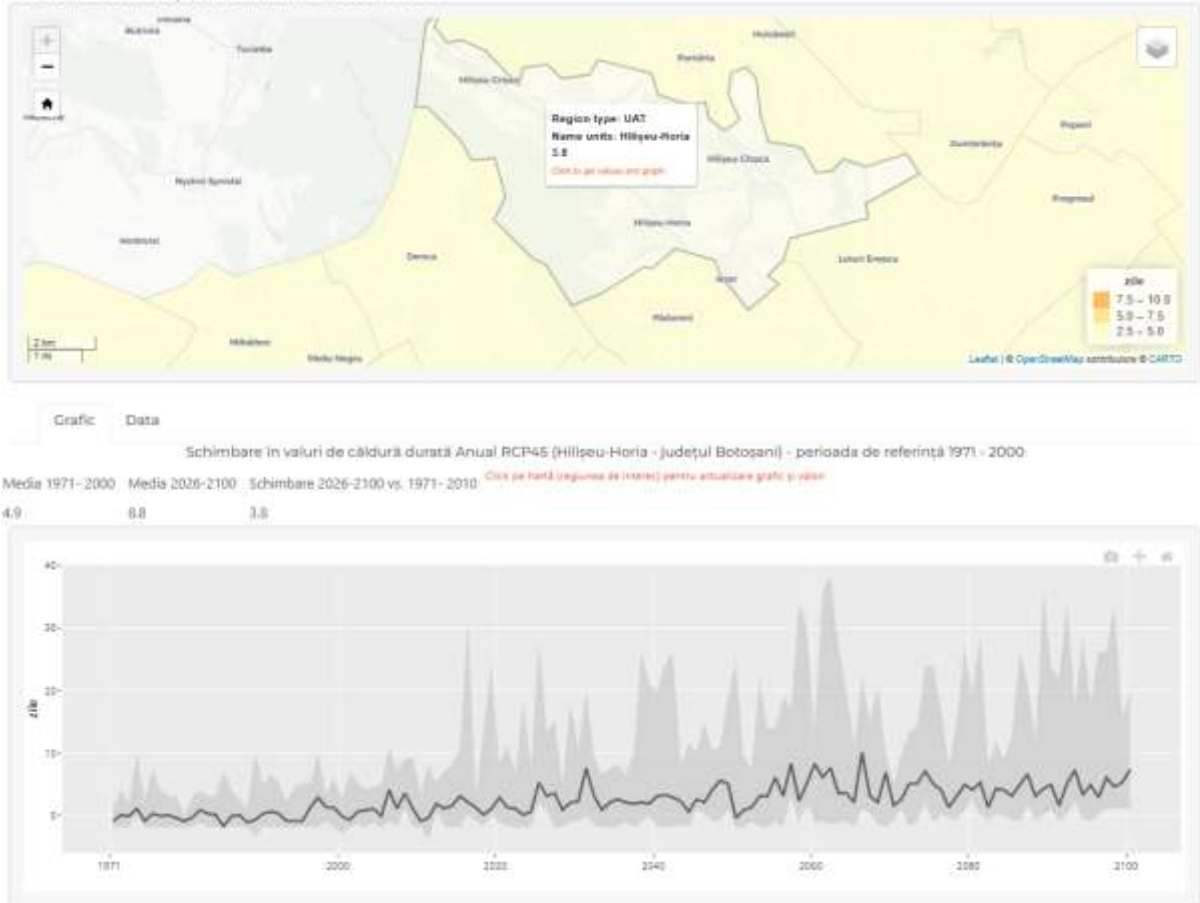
+
−
Hilișeu-Crișan
Pomârla
Hudești
Hilișeu-Cloșca
Dumbrăvița
Hilișeu-Horia
Nicșeni-Sprintai
Dersca
Lozna
Mihăileni
Region type: UAT
Name units: Hilișeu-Horia
3.8
Click to get values and graph
Hilișeu-Horia
Vorniceni
Rogojești
Lunca
Mitoc
Mihălășeni
zile
7.5 – 10.0
5.0 – 7.5
2.5 – 5.0
2 km
1 mi
Leaflet | © OpenStreetMap contributors © CARTO

Grafic Data

Schimbare în valuri de căldură durată Anual RCP45 (Hilișeu-Horia - Județul Botoșani) - perioada de referință 1971 - 2000

Media 1971- 2000 Media 2026-2100 Schimbare 2026-2100 vs. 1971- 2010 Click pe hartă (regiunea de interes) pentru actualizare grafic și valori
4.9 8.8 3.8

40
30
20
10
0
zile
1971 2000 2020 2040 2060 2080 2100